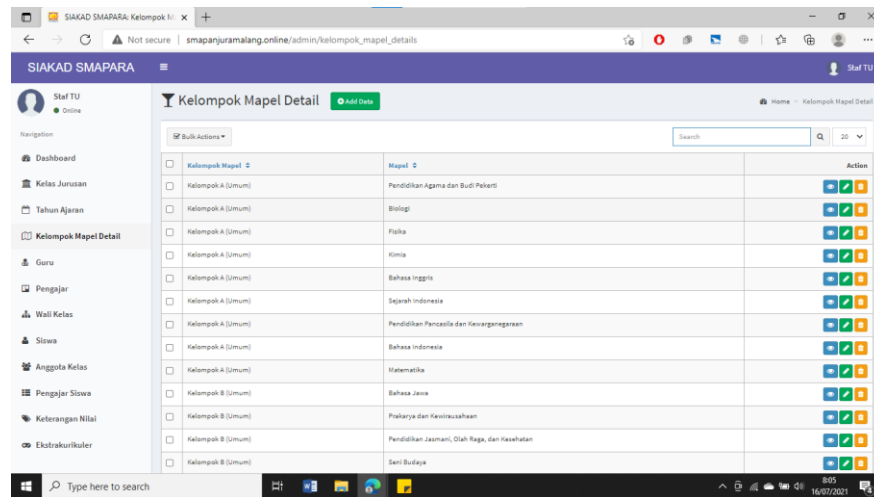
SIAKAD SMAPARA: Kelompok M

Not secure | smapanjuramalang.online/admin/kelompok_mapel_details

SIAKAD SMAPARA

Staf TU

Staf TU
Online

Navigation

Dashboard
Kelas Jurusan
Tahun Ajaran
Kelompok Mapel Detail
Guru
Pengajar
Wali Kelas
Siswa
Anggota Kelas
Pengajar Siswa
Keterangan Nilai
Ekstrakurikuler

Kelompok Mapel Detail
Add Data

Home > Kelompok Mapel Detail

Bulk Actions

Search

20

| | Kelompok Mapel | Mapel | Action |
|---|---|---|---|
| | Kelompok A (Umum) | Pendidikan Agama dan Budi Pekerti | |
| | Kelompok A (Umum) | Biologi | |
| | Kelompok A (Umum) | Fisika | |
| | Kelompok A (Umum) | Kimia | |
| | Kelompok A (Umum) | Bahasa Inggris | |
| | Kelompok A (Umum) | Sejarah Indonesia | |
| | Kelompok A (Umum) | Pendidikan Pancasila dan Kewarganegaraan | |
| | Kelompok A (Umum) | Bahasa Indonesia | |
| | Kelompok A (Umum) | Matematika | |
| | Kelompok B (Umum) | Bahasa Jawa | |
| | Kelompok B (Umum) | Prakarya dan Kewirausahaan | |
| | Kelompok B (Umum) | Pendidikan Jasmani, Olah Raga, dan Kesehatan | |
| | Kelompok B (Umum) | Seni Budaya | |

Type here to search

8:05
16/07/2021